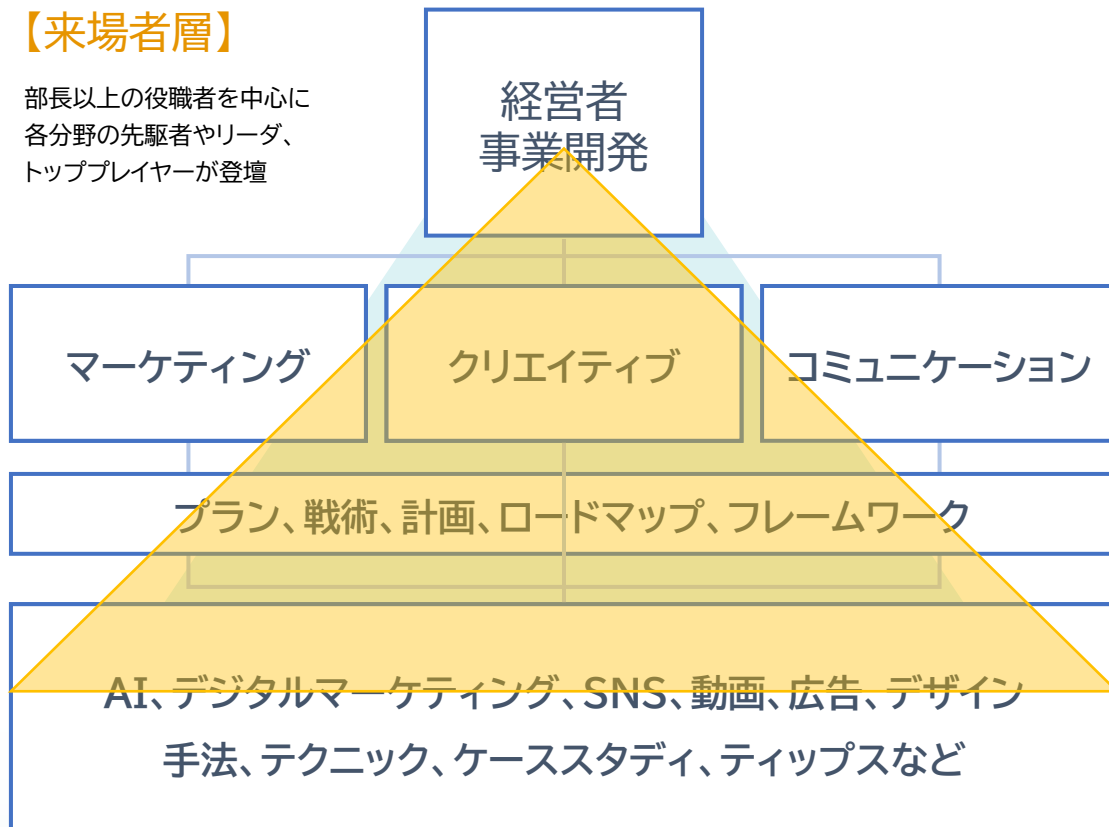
【来場者層】

部長以上の役職者を中心に各分野の先駆者やリーダ、トッププレイヤーが登壇

経営者
事業開発

マーケティング

クリエイティブ

コミュニケーション

プラン、戦術、計画、ロードマップ、フレームワーク

AI、デジタルマーケティング、SNS、動画、広告、デザイン
手法、テクニック、ケーススタディ、ティップスなど